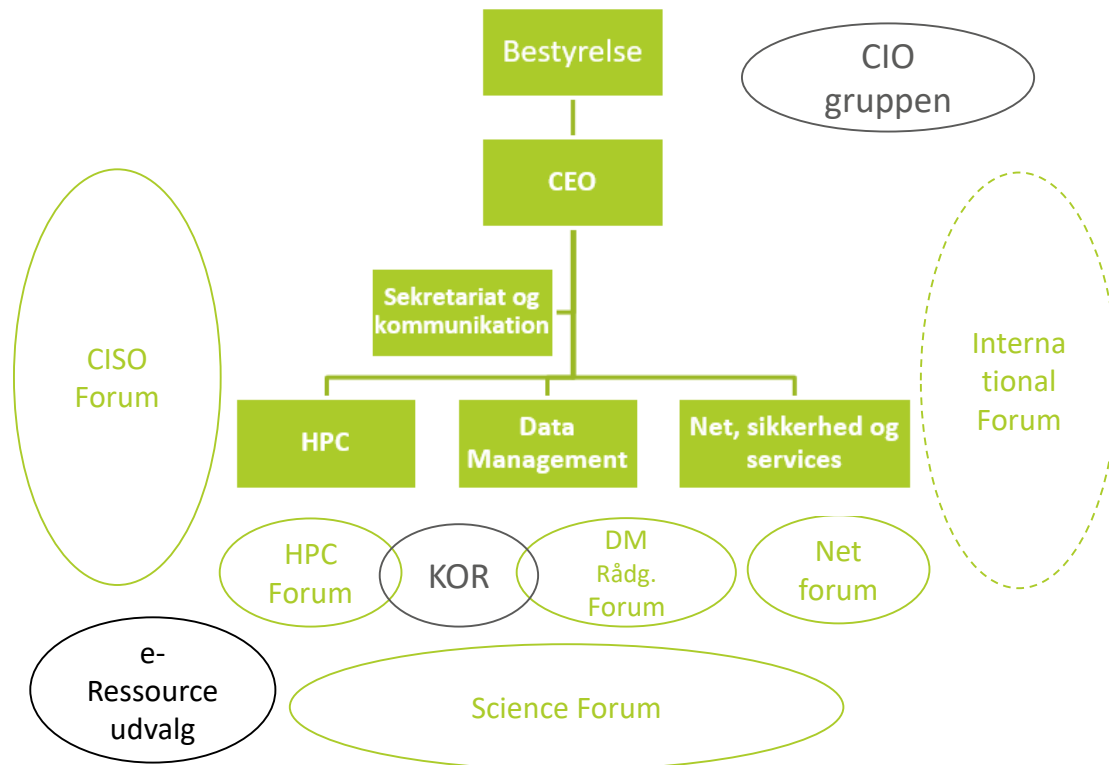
Bestyrelse

CIO gruppen

CEO

Sekretariat og kommunikation

CISO Forum

Interna tional Forum

HPC

Data Management

Net, sikkerhed og services

HPC Forum

KOR

DM Rådg. Forum

Net forum

e-Ressource udvalg

Science Forum